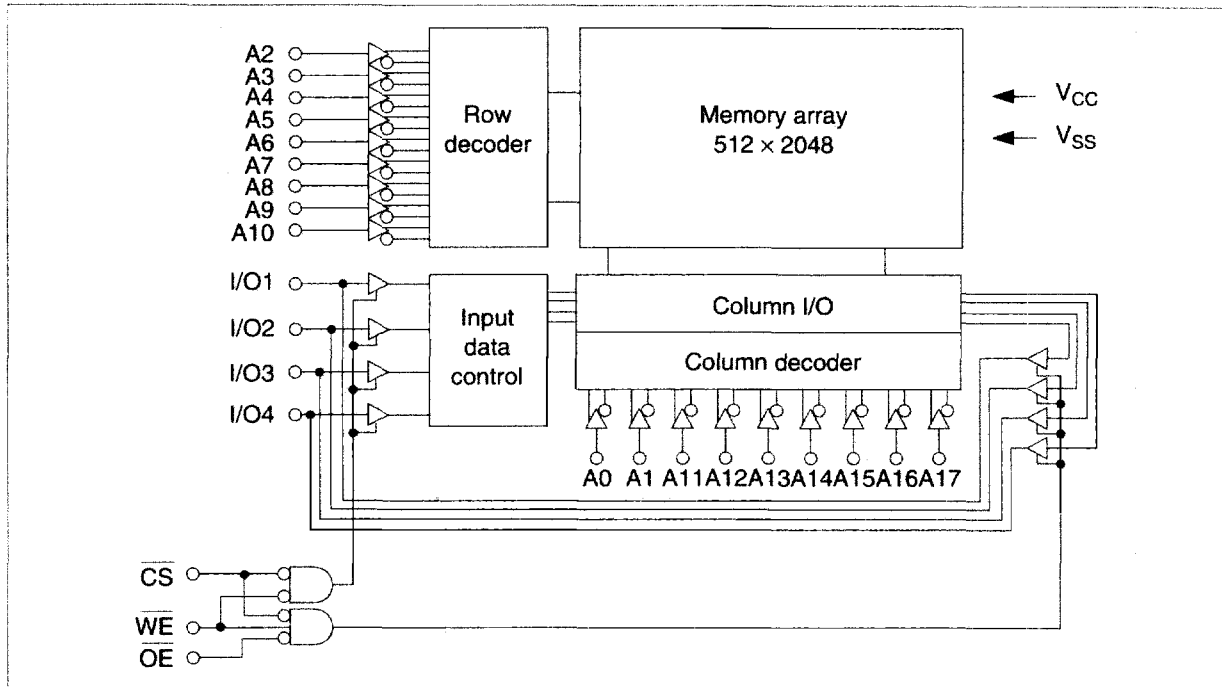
A2
A3
A4
A5
A6
A7
A8
A9
A10

Row decoder

Memory array
$512 \times 2048$

$V_{CC}$
$V_{SS}$

I/O1
I/O2
I/O3
I/O4

Input data control

Column I/O

Column decoder

A0 A1 A11 A12 A13 A14 A15 A16 A17

$\overline{CS}$
$\overline{WE}$
$\overline{OE}$